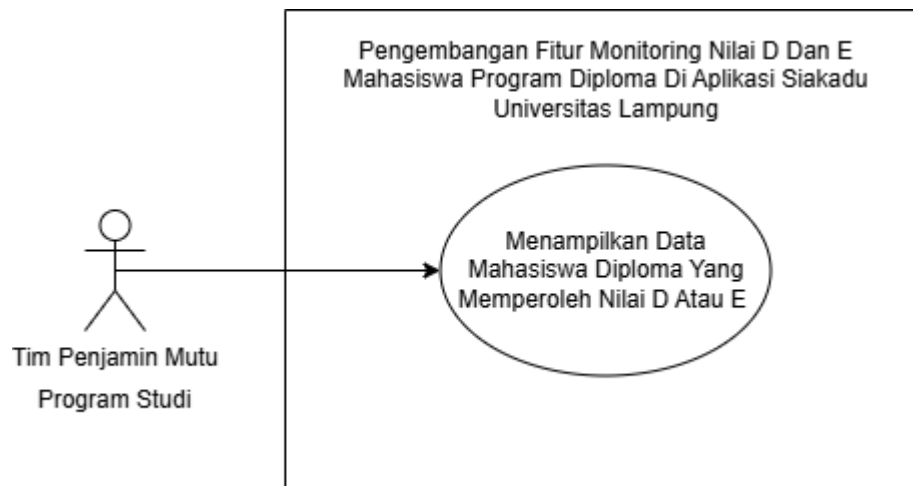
Pengembangan Fitur Monitoring Nilai D Dan E Mahasiswa Program Diploma Di Aplikasi Siakadu Universitas Lampung

Menampilkan Data Mahasiswa Diploma Yang Memperoleh Nilai D Atau E

Tim Penjamin Mutu Program Studi